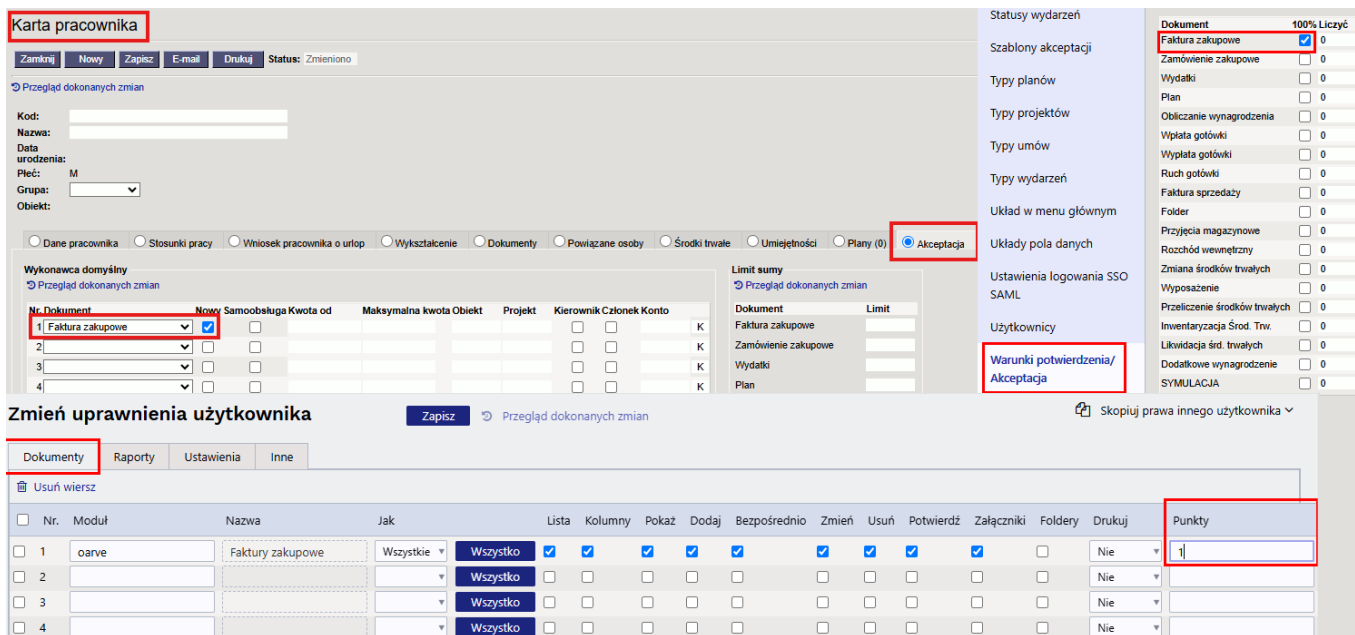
Karta pracownika

Zamknij Nowy Zapisz E-mail Drukuj Status: Zmieniono

Przegląd dokonanych zmian

Kod:
Nazwa:
Data urodzenia:
Płeć: M
Grupa:
Obiekt:

Dane pracownika | Stosunki pracy | Wniosek pracownika o urlop | Wykształcenie | Dokumenty | Powiązane osoby | Środki trwałe | Umiejętności | Plany (0) | Akceptacja

Wykonawca domyślny
Przegląd dokonanych zmian

| Nr. | Dokument | Nowy | Samoobsługa | Kwota od | Maksymalna kwota | Obiekt | Projekt | Kierownik | Członek | Konto |
|---|---|---|---|---|---|---|---|---|---|---|
| 1 | Faktura zakupowe | ☑ | ☐ | | | | | ☐ | ☐ | K |
| 2 | | ☐ | ☐ | | | | | ☐ | ☐ | K |
| 3 | | ☐ | ☐ | | | | | ☐ | ☐ | K |
| 4 | | ☐ | ☐ | | | | | ☐ | ☐ | K |

Limit sumy
Przegląd dokonanych zmian

| Dokument | Limit |
|---|---|
| Faktura zakupowe | |
| Zamówienie zakupowe | |
| Wydatki | |
| Plan | |

Statusy wydarzeń
Szablony akceptacji
Typy planów
Typy projektów
Typy umów
Typy wydarzeń
Układ w menu głównym
Układy pola danych
Ustawienia logowania SSO SAML
Użytkownicy
Warunki potwierdzenia/ Akceptacja

| Dokument | 100% | Liczyć |
|---|---|---|
| Faktura zakupowe | ☑ | 0 |
| Zamówienie zakupowe | ☐ | 0 |
| Wydatki | ☐ | 0 |
| Plan | ☐ | 0 |
| Obliczanie wynagrodzenia | ☐ | 0 |
| Wpłata gotówki | ☐ | 0 |
| Wypłata gotówki | ☐ | 0 |
| Ruch gotówki | ☐ | 0 |
| Faktura sprzedaży | ☐ | 0 |
| Folder | ☐ | 0 |
| Przyjęcia magazynowe | ☐ | 0 |
| Rozchód wewnętrzny | ☐ | 0 |
| Zmiana środków trwałych | ☐ | 0 |
| Wyposażenie | ☐ | 0 |
| Przeliczenie środków trwałych | ☐ | 0 |
| Inwentaryzacja Środ. Trw. | ☐ | 0 |
| Likwidacja śrd. trwałych | ☐ | 0 |
| Dodatkowe wynagrodzenie | ☐ | 0 |
| SYMULACJA | ☐ | 0 |

Zmień uprawnienia użytkownika
Zapisz
Przegląd dokonanych zmian
Skopiuj prawa innego użytkownika

Dokumenty | Raporty | Ustawienia | Inne

Usuń wiersz

| | Nr. | Moduł | Nazwa | Jak | | Lista | Kolumny | Pokaż | Dodaj | Bezpośrednio | Zmień | Usuń | Potwierdź | Załączniki | Foldery | Drukuj | Punkty |
|---|---|---|---|---|---|---|---|---|---|---|---|---|---|---|---|---|---|
| ☐ | 1 | oarve | Faktury zakupowe | Wszystkie | Wszystko | ☑ | ☑ | ☑ | ☑ | ☑ | ☑ | ☑ | ☑ | ☑ | ☐ | Nie | 1 |
| ☐ | 2 | | | | Wszystko | ☐ | ☐ | ☐ | ☐ | ☐ | ☐ | ☐ | ☐ | ☐ | ☐ | Nie | |
| ☐ | 3 | | | | Wszystko | ☐ | ☐ | ☐ | ☐ | ☐ | ☐ | ☐ | ☐ | ☐ | ☐ | Nie | |
| ☐ | 4 | | | | Wszystko | ☐ | ☐ | ☐ | ☐ | ☐ | ☐ | ☐ | ☐ | ☐ | ☐ | Nie | |